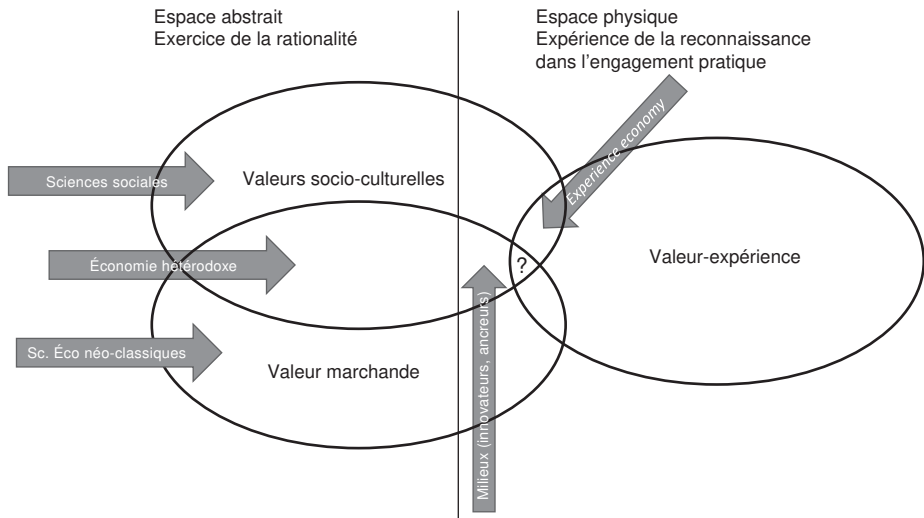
Espace abstrait
Exercice de la rationalité

Espace physique
Expérience de la reconnaissance dans l'engagement pratique

Sciences sociales

Valeurs socio-culturelles

Experience economy

Économie hétérodoxe

?

Valeur-expérience

Milieux (innovateurs, ancreurs)

Sc. Éco néo-classiques

Valeur marchande